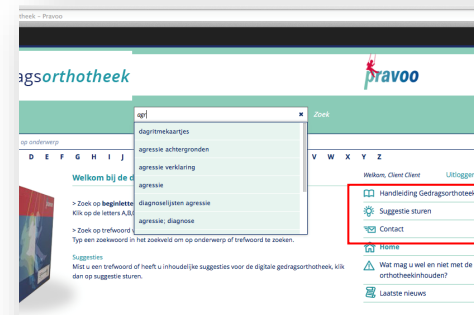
otheek - Pravoo

agsorthotheek

pravoo

agr|

Zoek

dagritmekaartjes

agressie achtergronden

agressie verklaring

agressie

diagnoselijsten agressie

agressie; diagnose

op onderwerp

D E F G H I J V W X Y Z

Welkom bij de d

> Zoek op beginlette
Klik op de letters A,B,

> Zoek op trefwoord
Typ een zoekwoord in het zoekveld om op onderwerp of trefwoord te zoeken.

Suggesties
Mist u een trefwoord of heeft u inhoudelijke suggesties voor de digitale gedragsorthotheek, klik dan op suggestie sturen.

Welkom, Client Client

Uitlogge

Handleiding Gedragsorthotheek

Suggestie sturen

Contact

Home

Wat mag u wel en niet met de orthotheekinhouden?

Laatste nieuws